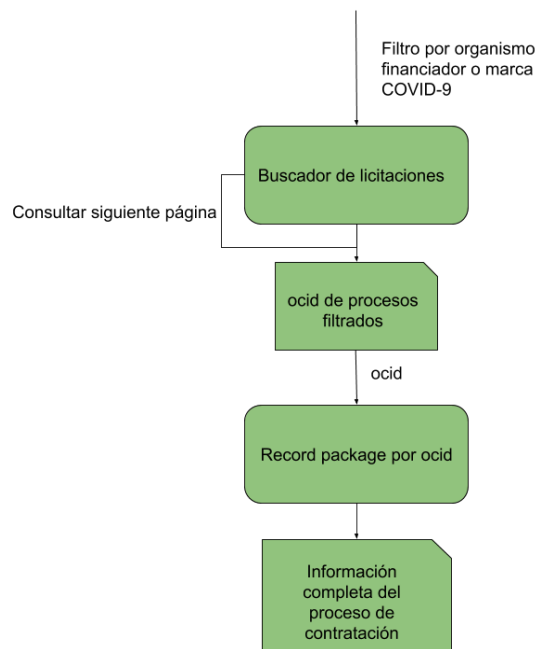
Filtro por organismo financiador o marca COVID-9

Buscador de licitaciones

Consultar siguiente página

ocid de procesos filtrados

ocid

Record package por ocid

Información completa del proceso de contratación